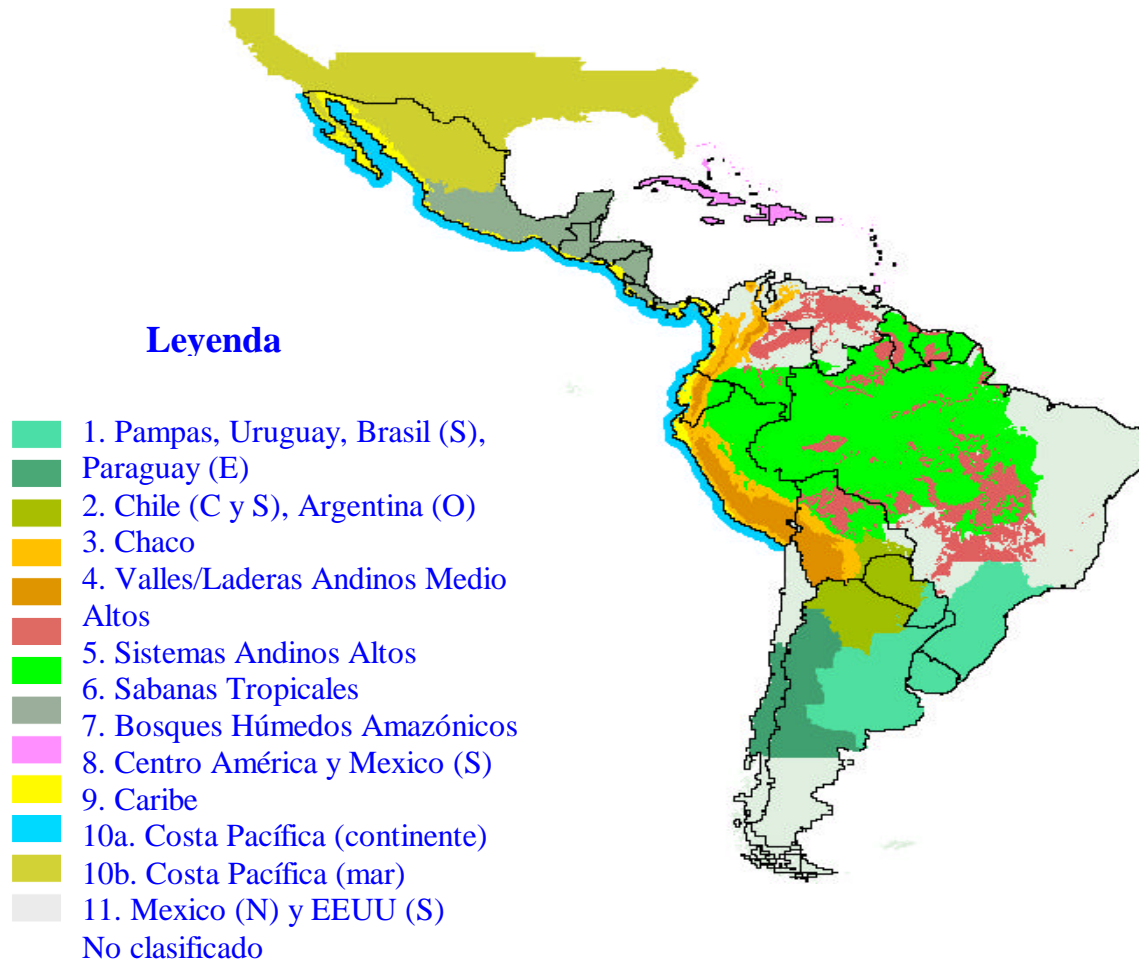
Leyenda

1. Pampas, Uruguay, Brasil (S), Paraguay (E)
2. Chile (C y S), Argentina (O)
3. Chaco
4. Valles/Laderas Andinos Medio Altos
5. Sistemas Andinos Altos
6. Sabanas Tropicales
7. Bosques Húmedos Amazónicos
8. Centro América y Mexico (S)
9. Caribe
10a. Costa Pacífica (continente)
10b. Costa Pacífica (mar)
11. Mexico (N) y EEUU (S)
No clasificado